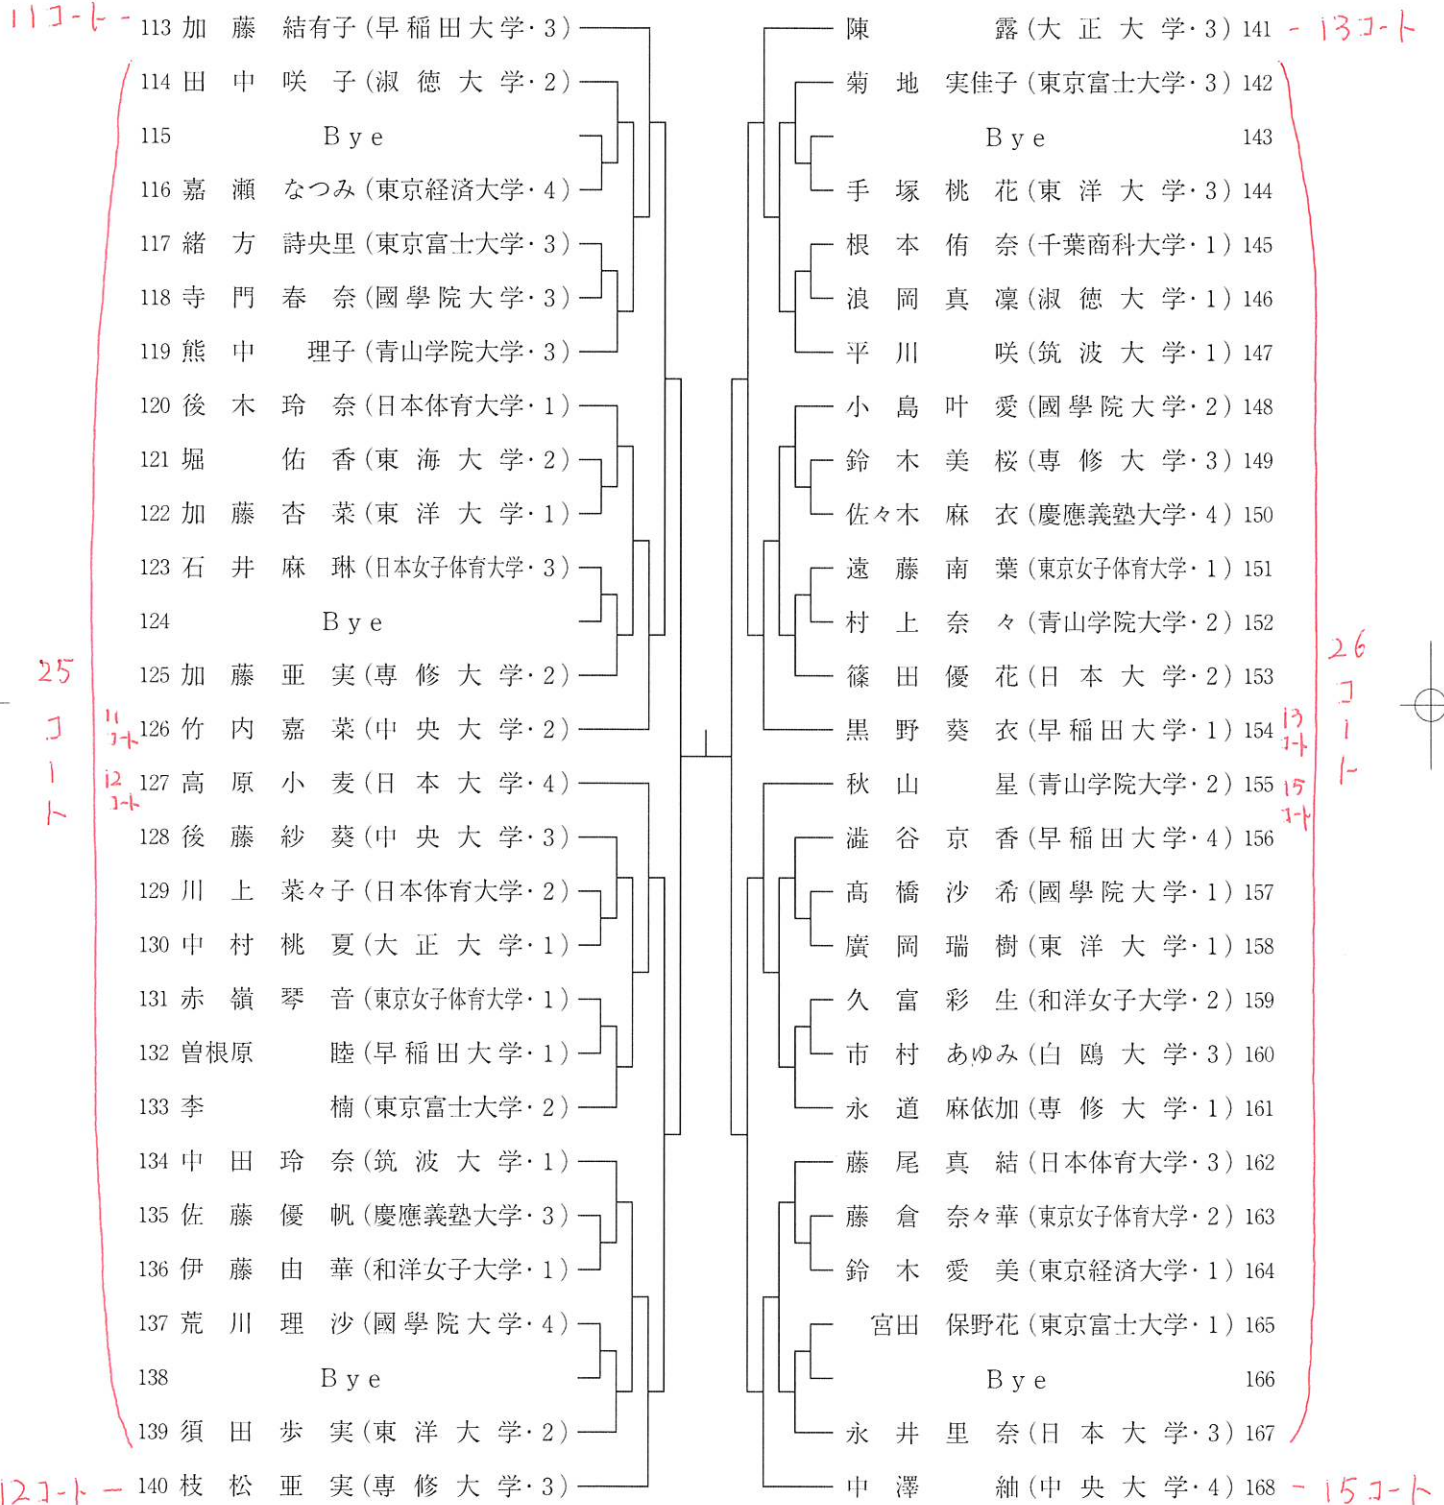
11コート－ 113 加藤 結有子（早稲田大学・3）
114 田中 咲子（淑徳大学・2）
115 Bye
116 嘉瀬 なつみ（東京経済大学・4）
117 緒方 詩央里（東京富士大学・3）
118 寺門 春奈（國學院大学・3）
119 熊中 理子（青山学院大学・3）
120 後木 玲奈（日本体育大学・1）
121 堀 佑香（東海大学・2）
122 加藤 杏菜（東洋大学・1）
123 石井 麻琳（日本女子体育大学・3）
124 Bye
125 加藤 亜実（専修大学・2）
11コート 126 竹内 嘉菜（中央大学・2）
12コート 127 高原 小麦（日本大学・4）
128 後藤 紗葵（中央大学・3）
129 川上 菜々子（日本体育大学・2）
130 中村 桃夏（大正大学・1）
131 赤嶺 琴音（東京女子体育大学・1）
132 曽根原 睦（早稲田大学・1）
133 李 楠（東京富士大学・2）
134 中田 玲奈（筑波大学・1）
135 佐藤 優帆（慶應義塾大学・3）
136 伊藤 由華（和洋女子大学・1）
137 荒川 理沙（國學院大学・4）
138 Bye
139 須田 歩実（東洋大学・2）
12コート－ 140 枝松 亜実（専修大学・3）

25コート

陳 露（大正大学・3）141 －13コート
菊地 実佳子（東京富士大学・3）142
Bye 143
手塚 桃花（東洋大学・3）144
根本 侑奈（千葉商科大学・1）145
浪岡 真凜（淑徳大学・1）146
平川 咲（筑波大学・1）147
小島 叶愛（國學院大学・2）148
鈴木 美桜（専修大学・3）149
佐々木 麻衣（慶應義塾大学・4）150
遠藤 南葉（東京女子体育大学・1）151
村上 奈々（青山学院大学・2）152
篠田 優花（日本大学・2）153
黒野 葵衣（早稲田大学・1）154 13コート
秋山 星（青山学院大学・2）155 15コート
澁谷 京香（早稲田大学・4）156
髙橋 沙希（國學院大学・1）157
廣岡 瑞樹（東洋大学・1）158
久富 彩生（和洋女子大学・2）159
市村 あゆみ（白鴎大学・3）160
永道 麻依加（専修大学・1）161
藤尾 真結（日本体育大学・3）162
藤倉 奈々華（東京女子体育大学・2）163
鈴木 愛美（東京経済大学・1）164
宮田 保野花（東京富士大学・1）165
Bye 166
永井 里奈（日本大学・3）167
中澤 紬（中央大学・4）168 －15コート

26コート